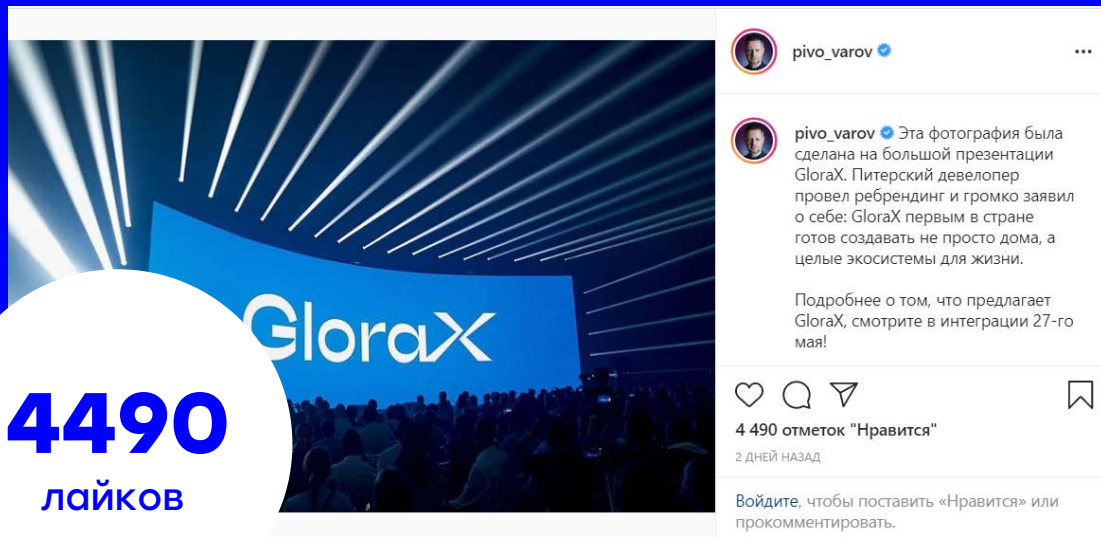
GloraX

4490
лайков

pivo_varov

pivo_varov Эта фотография была сделана на большой презентации GloraX. Питерский девелопер провел ребрендинг и громко заявил о себе: GloraX первым в стране готов создавать не просто дома, а целые экосистемы для жизни.

Подробнее о том, что предлагает GloraX, смотрите в интеграции 27-го мая!

4 490 отметок "Нравится"

2 ДНЕЙ НАЗАД

Войдите, чтобы поставить «Нравится» или прокомментировать.